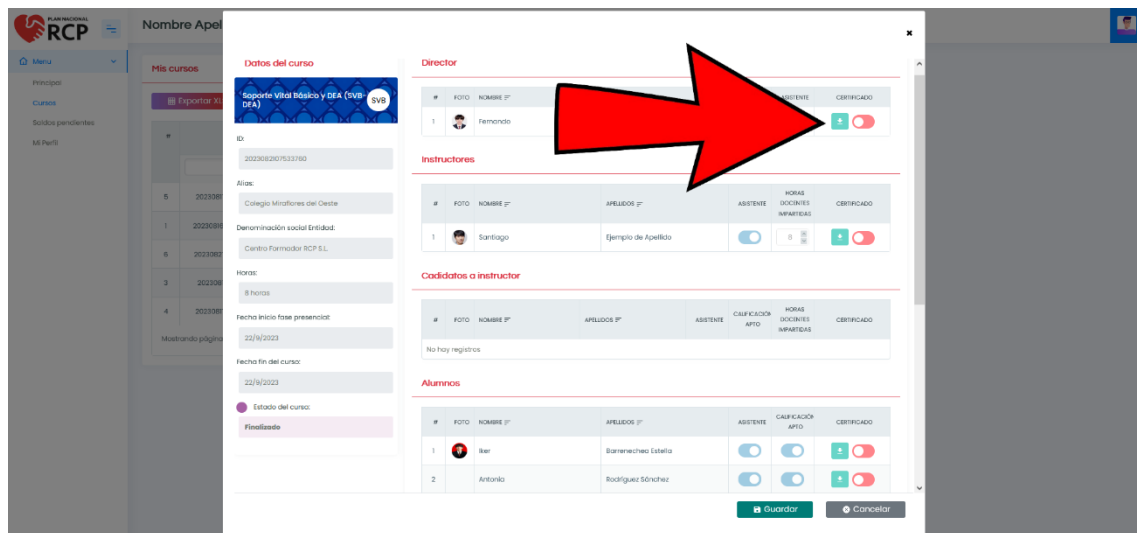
PLAN NACIONAL RCP

Nombre Apel

Menu
Principal
Cursos
Saldos pendientes
Mi Perfil

Mis cursos

Exportar XL

| # | |
|---|---|
| 5 | 202308 |
| 1 | 202308 |
| 6 | 202308 |
| 3 | 202308 |
| 4 | 202308 |

Mostrando página

×

Datos del curso

Soporte Vital Básico y DEA (SVB-DEA) SVB

ID:
2023082107533760

Alias:
Colegio Miraflores del Oeste

Denominación social Entidad:
Centro Formador RCP S.L.

Horas:
8 horas

Fecha inicio fase presencial:
22/9/2023

Fecha fin del curso:
22/9/2023

Estado del curso:
Finalizado

Director

| # | FOTO | NOMBRE | | ASISTENTE | CERTIFICADO |
|---|---|---|---|---|---|
| 1 | | Fernando | | | |

Instructores

| # | FOTO | NOMBRE | APELLIDOS | ASISTENTE | HORAS DOCENTES IMPARTIDAS | CERTIFICADO |
|---|---|---|---|---|---|---|
| 1 | | Santiago | Ejemplo de Apellido | | 0 | |

Cadidatos a instructor

| # | FOTO | NOMBRE | APELLIDOS | ASISTENTE | CALIFICACIÓN APTO | HORAS DOCENTES IMPARTIDAS | CERTIFICADO |
|---|---|---|---|---|---|---|---|
| No hay registros | | | | | | | |

Alumnos

| # | FOTO | NOMBRE | APELLIDOS | ASISTENTE | CALIFICACIÓN APTO | CERTIFICADO |
|---|---|---|---|---|---|---|
| 1 | | Iker | Barrenechea Estella | | | |
| 2 | | Antonia | Rodríguez Sánchez | | | |

Guardar
Cancelar